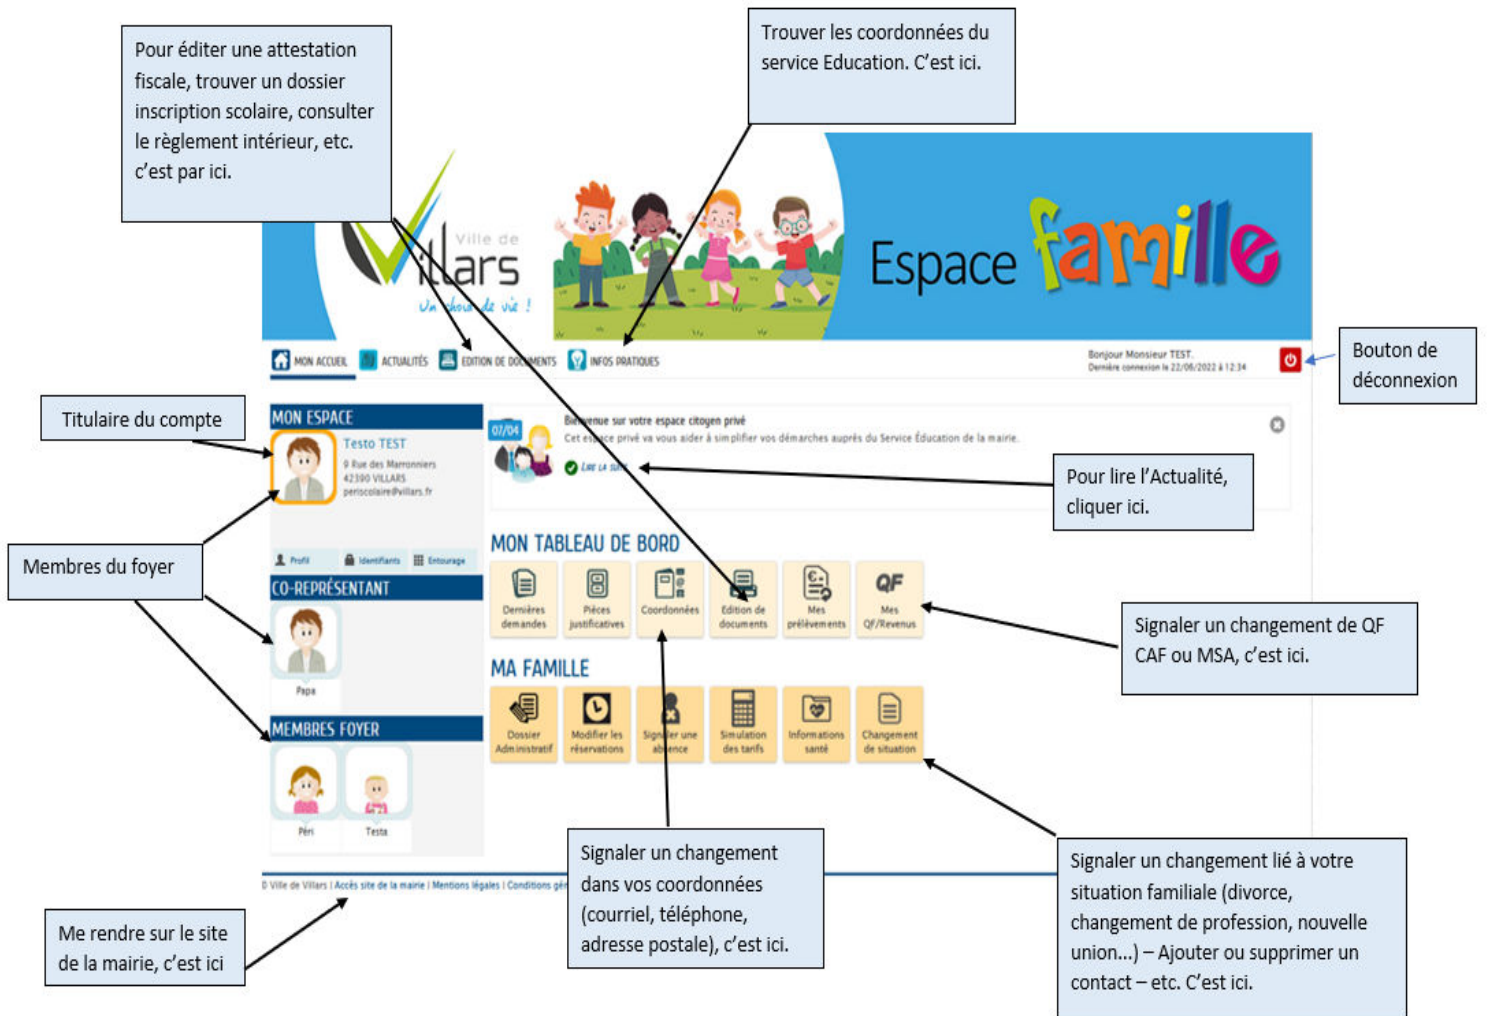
Pour éditer une attestation fiscale, trouver un dossier inscription scolaire, consulter le règlement intérieur, etc. c'est par ici.

Trouver les coordonnées du service Education. C'est ici.

Ville de Villars
Un choix de vie !

Espace famille

MON ACCUEIL ACTUALITÉS EDITION DE DOCUMENTS INFOS PRATIQUES

Bonjour Monsieur TEST.
Dernière connexion le 22/06/2022 à 12:34

Bouton de déconnexion

Titulaire du compte

MON ESPACE
Testo TEST
9 Rue des Marronniers
42390 VILLARS
periscolaire@villars.fr

Profil Identifiants Entourage

Membres du foyer

CO-REPRÉSENTANT
Papa

MEMBRES FOYER
Péri Testa

07/04
Bienvenue sur votre espace citoyen privé
Cet espace privé va vous aider à simplifier vos démarches auprès du Service Éducation de la mairie.
Lire la suite

Pour lire l'Actualité, cliquer ici.

MON TABLEAU DE BORD
Dernières demandes
Pièces justificatives
Coordonnées
Edition de documents
Mes prélèvements
QF Mes QF/Revenus

Signaler un changement de QF CAF ou MSA, c'est ici.

MA FAMILLE
Dossier Administratif
Modifier les réservations
Signaler une absence
Simulation des tarifs
Informations santé
Changement de situation

© Ville de Villars | Accès site de la mairie | Mentions légales | Conditions gé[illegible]

Me rendre sur le site de la mairie, c'est ici

Signaler un changement dans vos coordonnées (courriel, téléphone, adresse postale), c'est ici.

Signaler un changement lié à votre situation familiale (divorce, changement de profession, nouvelle union…) – Ajouter ou supprimer un contact – etc. C'est ici.